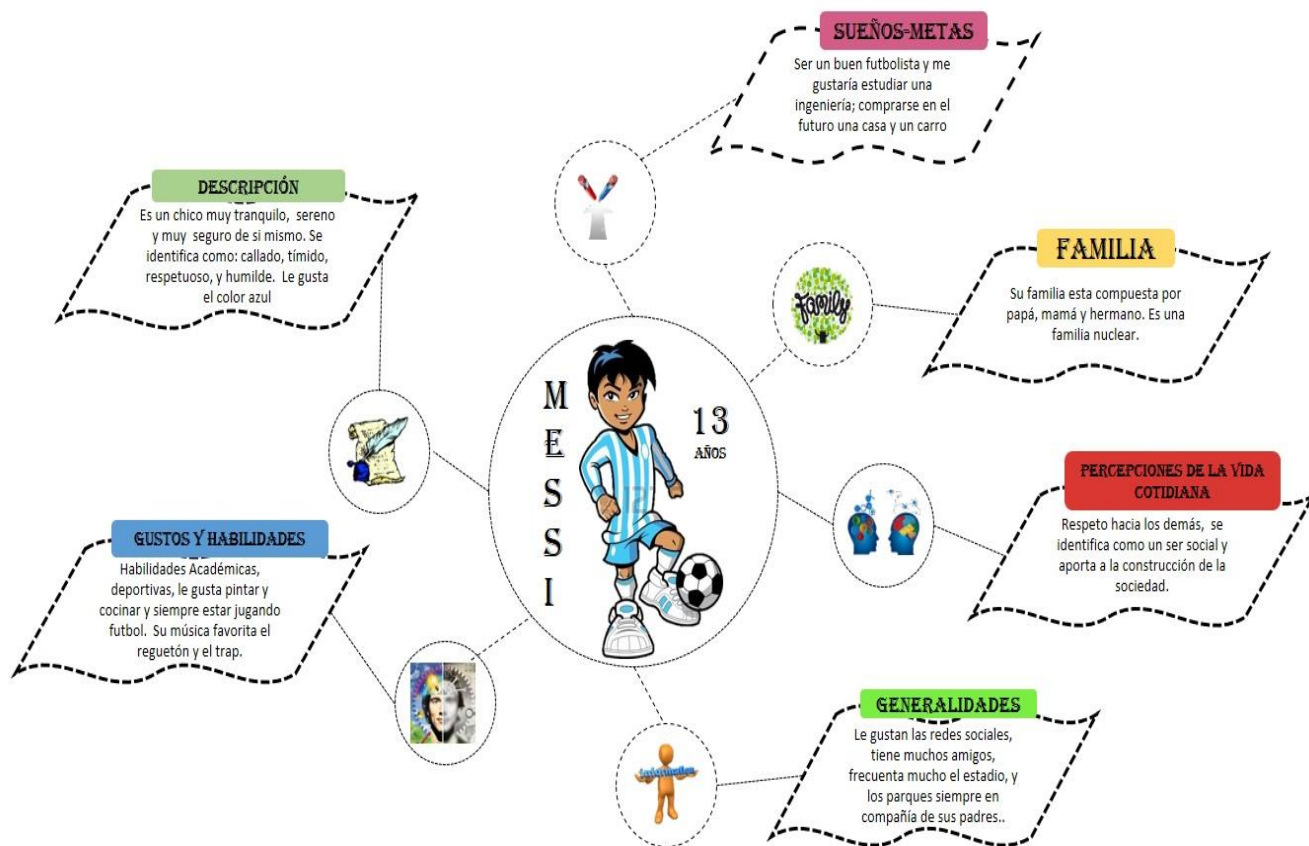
SUEÑOS-METAS

Ser un buen futbolista y me gustaría estudiar una ingeniería; comprarse en el futuro una casa y un carro

DESCRIPCIÓN

Es un chico muy tranquilo, sereno y muy seguro de si mismo. Se identifica como: callado, tímido, respetuoso, y humilde. Le gusta el color azul

FAMILIA

Su familia esta compuesta por papá, mamá y hermano. Es una familia nuclear.

MESSI

13 AÑOS

PERCEPCIONES DE LA VIDA COTIDIANA

Respeto hacia los demás, se identifica como un ser social y aporta a la construcción de la sociedad.

GUSTOS Y HABILIDADES

Habilidades Académicas, deportivas, le gusta pintar y cocinar y siempre estar jugando futbol. Su música favorita el reguetón y el trap.

GENERALIDADES

Le gustan las redes sociales, tiene muchos amigos, frecuenta mucho el estadio, y los parques siempre en compañía de sus padres..